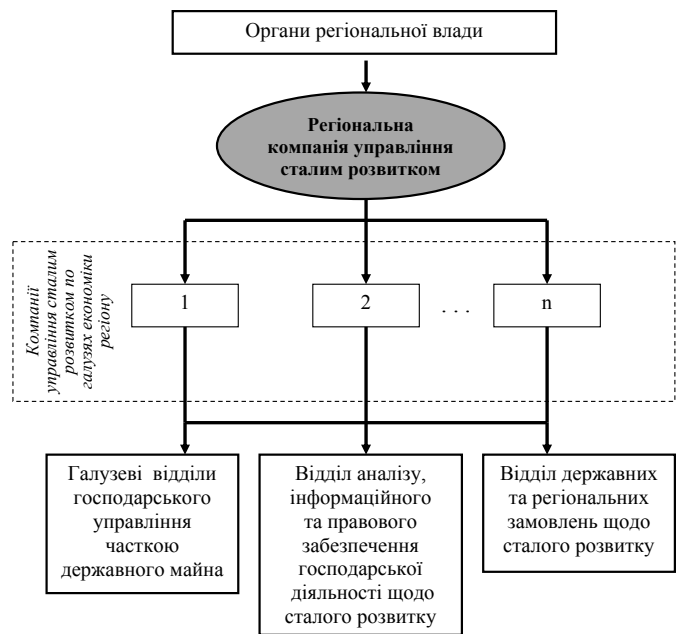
Органи регіональної влади

Регіональна компанія управління сталим розвитком

Компанії управління сталим розвитком по галузях економіки регіону

1

2

. . .

n

Галузеві відділи господарського управління часткою державного майна

Відділ аналізу, інформаційного та правового забезпечення господарської діяльності щодо сталого розвитку

Відділ державних та регіональних замовлень щодо сталого розвитку